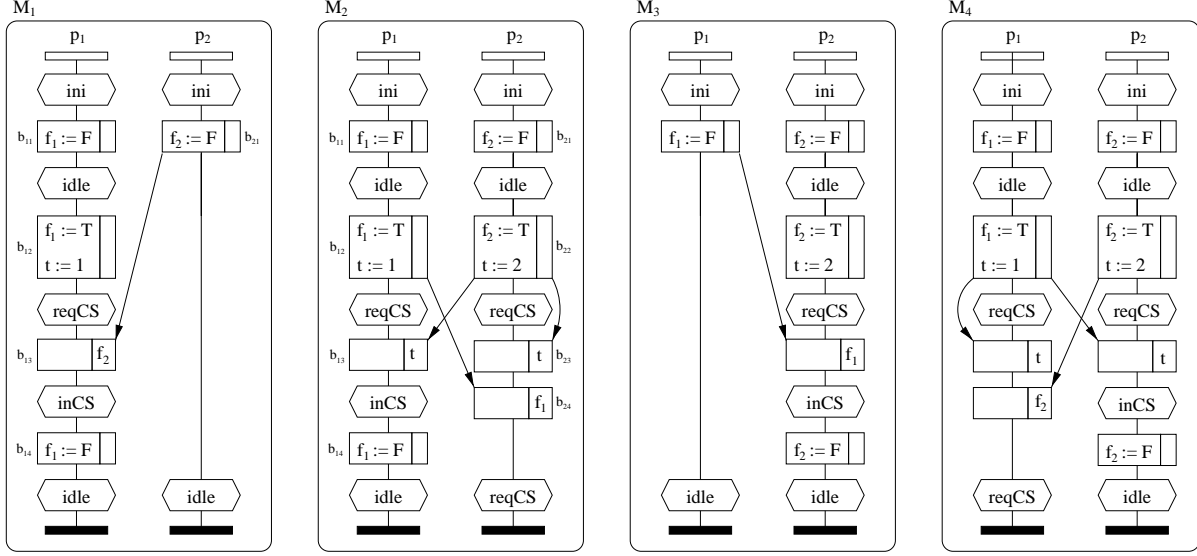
$M_1$

$p_1$ $p_2$

ini ini

$b_{11}$ $f_1 := F$ $f_2 := F$ $b_{21}$

idle

$b_{12}$ $f_1 := T$ $t := 1$

reqCS

$b_{13}$ $f_2$

inCS

$b_{14}$ $f_1 := F$

idle idle

$M_2$

$p_1$ $p_2$

ini ini

$b_{11}$ $f_1 := F$ $f_2 := F$ $b_{21}$

idle idle

$b_{12}$ $f_1 := T$ $t := 1$ $f_2 := T$ $t := 2$ $b_{22}$

reqCS reqCS

$b_{13}$ t t $b_{23}$

inCS $f_1$ $b_{24}$

$b_{14}$ $f_1 := F$

idle reqCS

$M_3$

$p_1$ $p_2$

ini ini

$f_1 := F$ $f_2 := F$

idle

$f_2 := T$ $t := 2$

reqCS

$f_1$

inCS

$f_2 := F$

idle idle

$M_4$

$p_1$ $p_2$

ini ini

$f_1 := F$ $f_2 := F$

idle idle

$f_1 := T$ $t := 1$ $f_2 := T$ $t := 2$

reqCS reqCS

t t

$f_2$ inCS

$f_2 := F$

reqCS idle